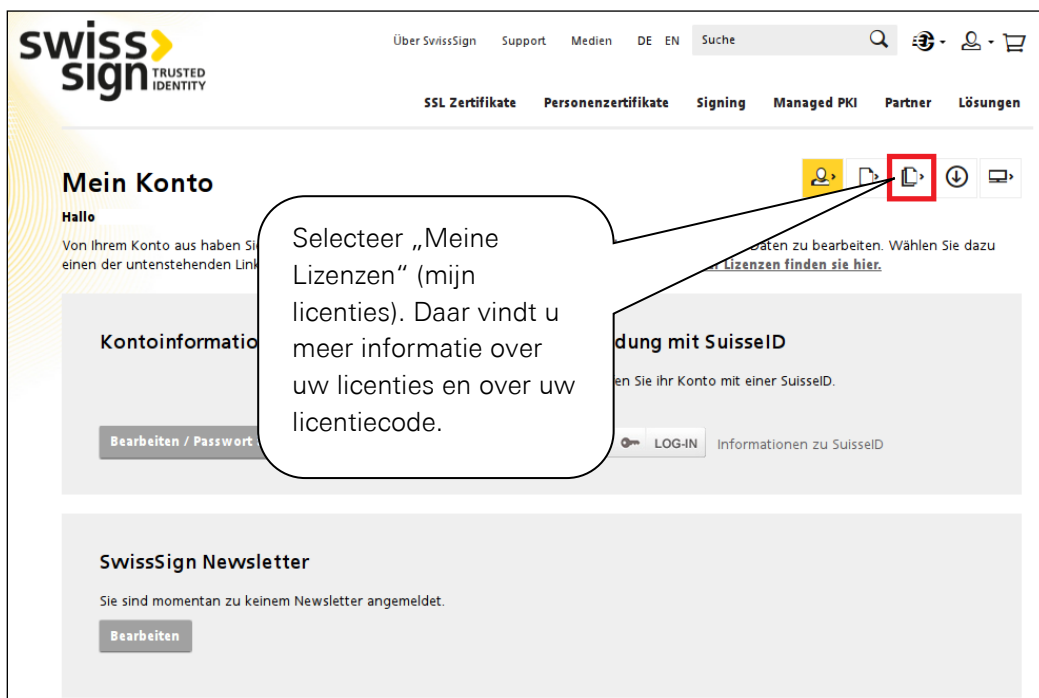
swiss sign TRUSTED IDENTITY

Über SwissSign Support Medien DE EN Suche

SSL Zertifikate Personenzertifikate Signing Managed PKI Partner Lösungen

Mein Konto

Hallo

Von Ihrem Konto aus haben Si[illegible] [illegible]aten zu bearbeiten. Wählen Sie dazu einen der untenstehenden Link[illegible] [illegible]r Lizenzen finden sie hier.

Selecteer „Meine Lizenzen" (mijn licenties). Daar vindt u meer informatie over uw licenties en over uw licentiecode.

Kontoinformatio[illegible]

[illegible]dung mit SuisseID

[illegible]en Sie ihr Konto mit einer SuisseID.

Bearbeiten / Passwort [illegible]

LOG-IN Informationen zu SuisseID

SwissSign Newsletter

Sie sind momentan zu keinem Newsletter angemeldet.

Bearbeiten